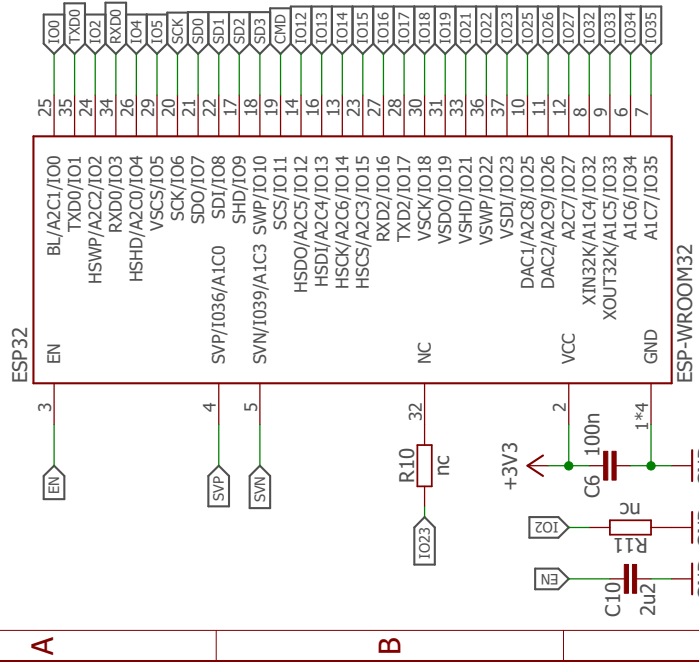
IO0
TXD0
IO2
RXD0
IO4
IO5
SCK
SD0
SD1
SD2
SD3
CMD
IO12
IO13
IO14
IO15
IO16
IO17
IO18
IO19
IO21
IO22
IO23
IO25
IO26
IO27
IO32
IO33
IO34
IO35

25
35
24
34
26
29
20
21
22
17
18
19
14
16
13
23
27
28
30
31
33
36
37
10
11
12
8
9
6
7

BL/A2C1/IO0
TXD0/IO1
HSWP/A2C2/IO2
RXD0/IO3
HSHD/A2C0/IO4
VSCS/IO5
SCK/IO6
SDO/IO7
SDI/IO8
SHD/IO9
SWP/IO10
SCS/IO11
HSDO/A2C5/IO12
HSDI/A2C4/IO13
HSCK/A2C6/IO14
HSCS/A2C3/IO15
RXD2/IO16
TXD2/IO17
VSCK/IO18
VSDO/IO19
VSHD/IO21
VSWP/IO22
VSDI/IO23
DAC1/A2C8/IO25
DAC2/A2C9/IO26
A2C7/IO27
XIN32K/A1C4/IO32
XOUT32K/A1C5/IO33
A1C6/IO34
A1C7/IO35

EN
SVP/IO36/A1C0
SVN/IO39/A1C3
NC
VCC
GND

ESP32
ESP-WROOM32

3
4
5
32
2
1*4

EN
SVP
SVN
R10
nc
IO23
+3V3
C6
100n
IO2
nc
R11
EN
C10
2u2

A
B